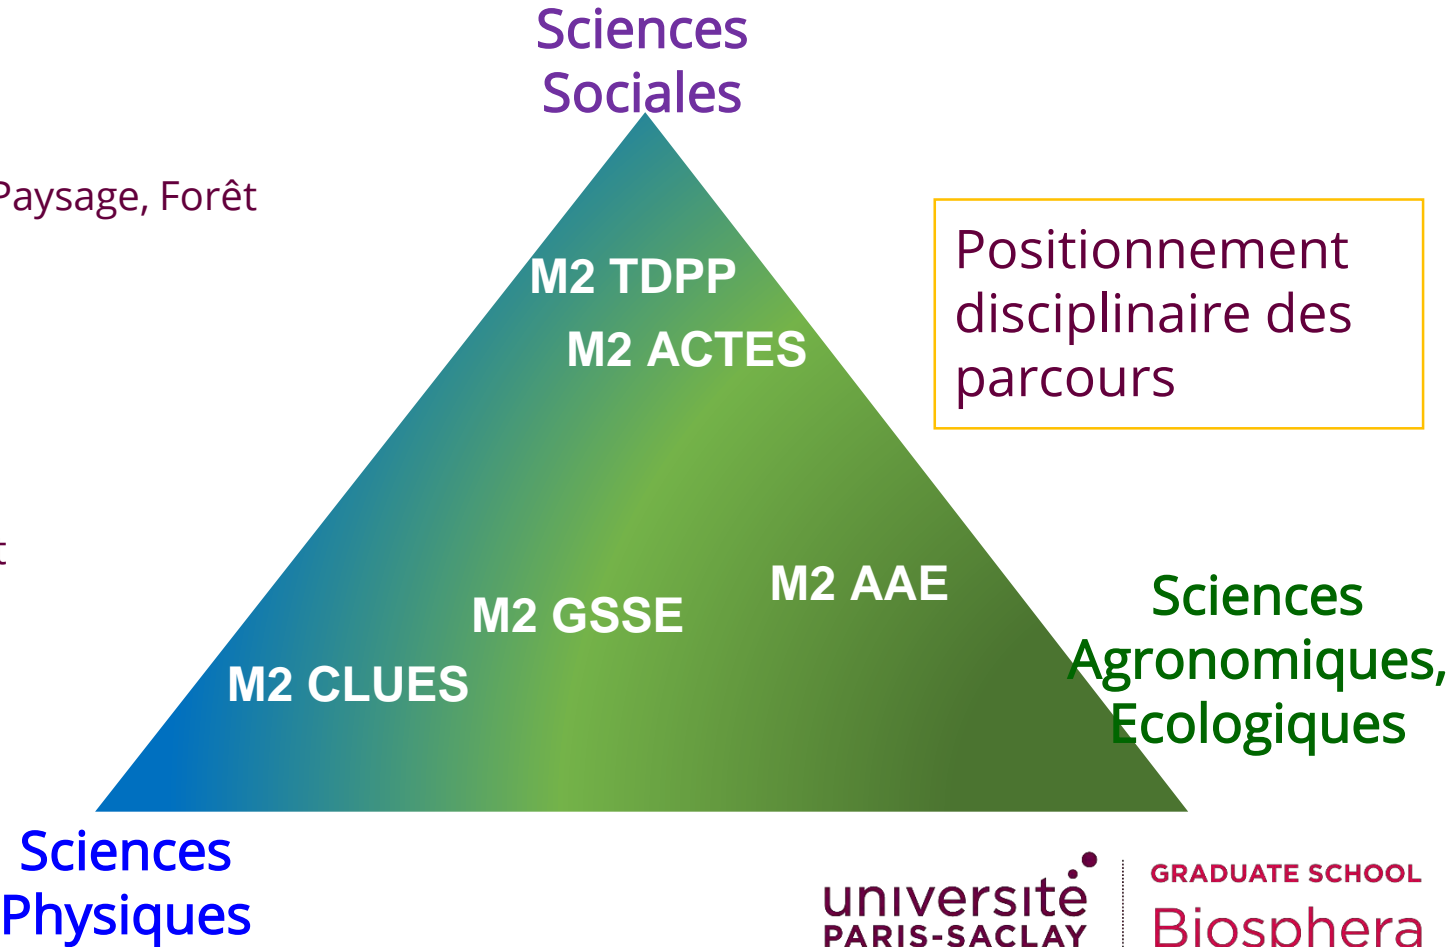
Sciences Sociales

Paysage, Forêt

t

M2 TDPP

M2 ACTES

Positionnement disciplinaire des parcours

M2 AAE

M2 GSSE

M2 CLUES

Sciences Agronomiques, Ecologiques

Sciences Physiques

université PARIS-SACLAY

GRADUATE SCHOOL Biosphera